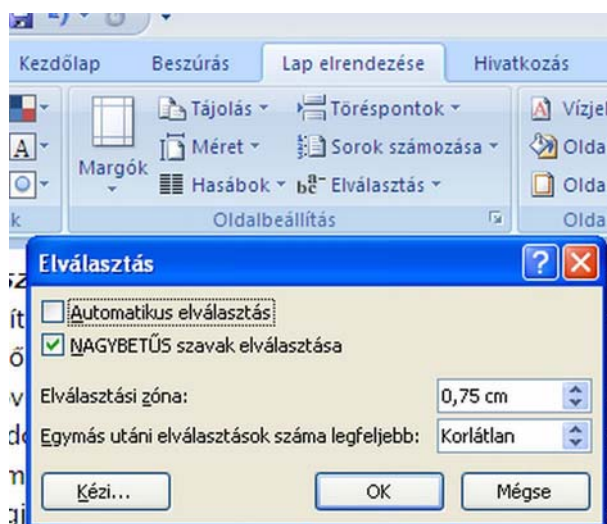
Kezdőlap Beszúrás Lap elrendezése Hivatkozás

Tájolás Töréspontok Vízjel
Margók Méret Sorok számozása Olda
Hasábok Elválasztás Olda
k Oldalbeállítás Olda

Elválasztás

Automatikus elválasztás
NAGYBETŰS szavak elválasztása

Elválasztási zóna: 0,75 cm
Egymás utáni elválasztások száma legfeljebb: Korlátlan

Kézi... OK Mégse